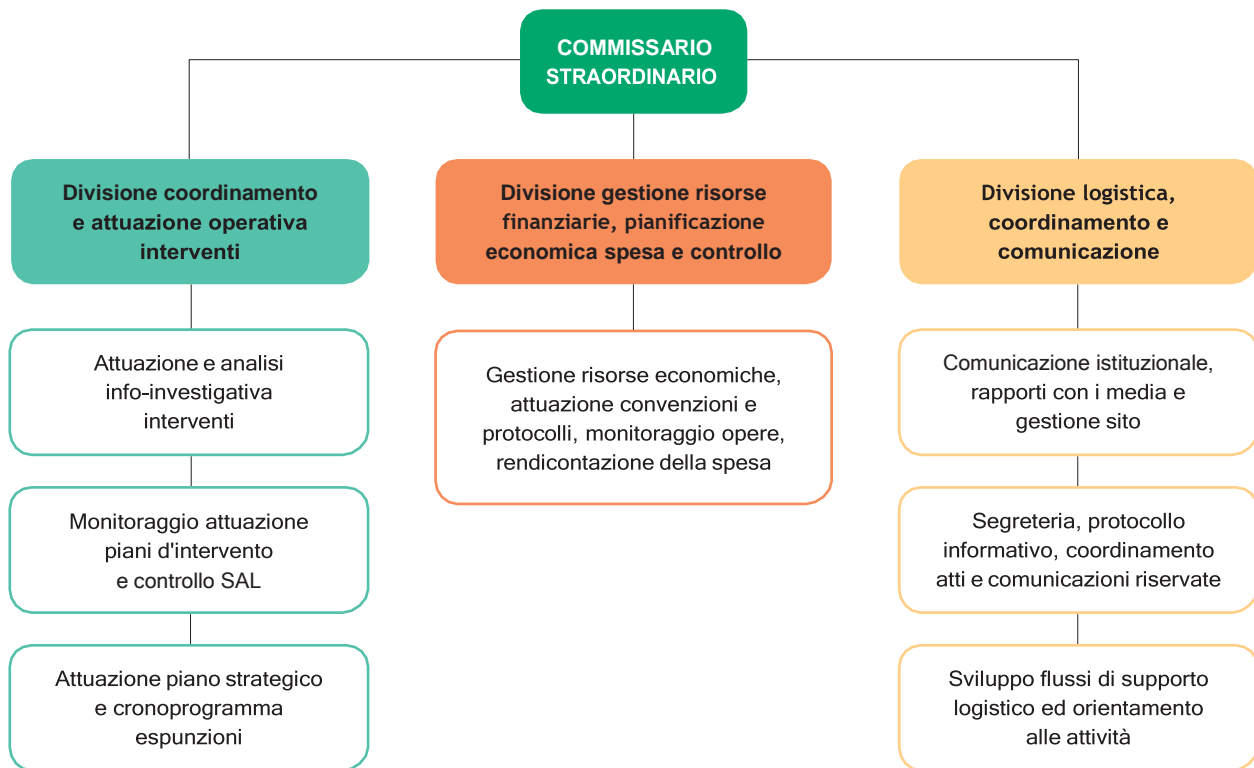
COMMISSARIO STRAORDINARIO

Divisione coordinamento e attuazione operativa interventi

Attuazione e analisi info-investigativa interventi

Monitoraggio attuazione piani d'intervento e controllo SAL

Attuazione piano strategico e cronoprogramma espunzioni

Divisione gestione risorse finanziarie, pianificazione economica spesa e controllo

Gestione risorse economiche, attuazione convenzioni e protocolli, monitoraggio opere, rendicontazione della spesa

Divisione logistica, coordinamento e comunicazione

Comunicazione istituzionale, rapporti con i media e gestione sito

Segreteria, protocollo informativo, coordinamento atti e comunicazioni riservate

Sviluppo flussi di supporto logistico ed orientamento alle attività